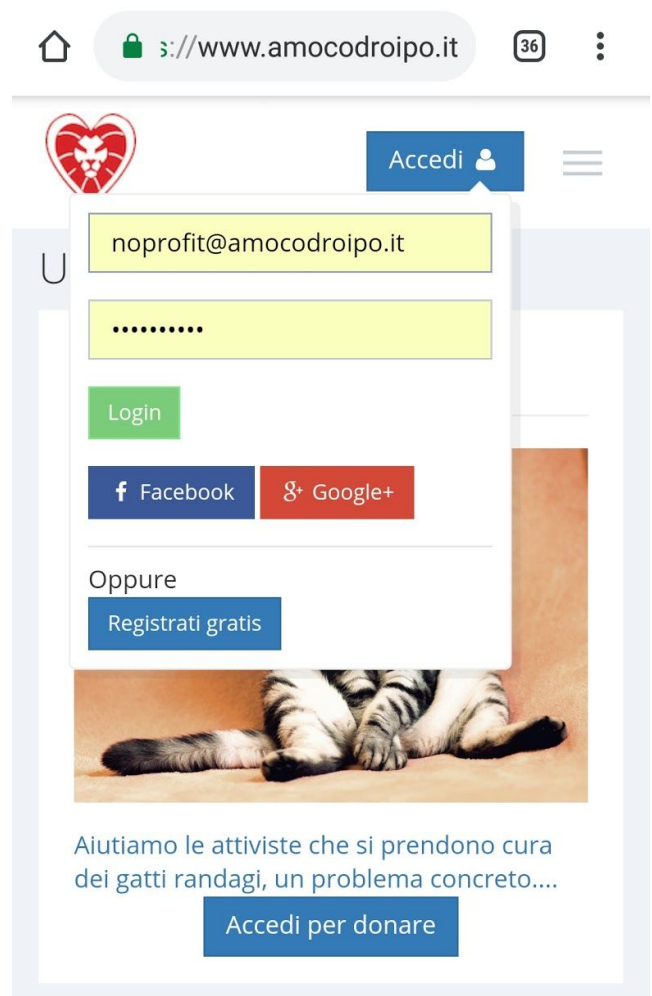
s://www.amocodroipo.it

36

Accedi

U

noprofit@amocodroipo.it

••••••••••

Login

Facebook

Google+

Oppure

Registrati gratis

Aiutiamo le attiviste che si prendono cura dei gatti randagi, un problema concreto....

Accedi per donare